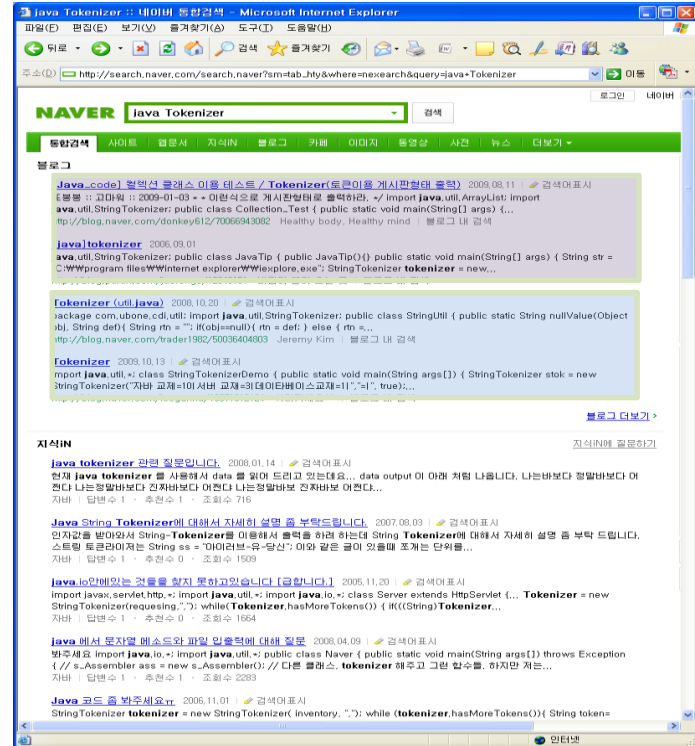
java Tokenizer :: 네이버 통합검색 - Microsoft Internet Explorer

파일(F) 편집(E) 보기(V) 즐겨찾기(A) 도구(T) 도움말(H)

뒤로 검색 즐겨찾기

주소(D) http://search.naver.com/search.naver?sm=tab_hty&where=nexearch&query=java+Tokenizer 이동

로그인 네이버

NAVER java Tokenizer 검색

통합검색 사이트 웹문서 지식iN 블로그 카페 이미지 동영상 사전 뉴스 더보기

블로그

Java_code] 혈역선 클래스 이용 테스트 / Tokenizer(토큰이용 게시판형태 출력) 2009.08.11 | 검색어표시
트봉봉 : 고마워 : 2009-01-03 * * 이런식으로 게시판형태로 출력하라. */ import java.util.ArrayList; import java.util.StringTokenizer; public class Collection_Test { public static void main(String[] args) {...
http://blog.naver.com/donkey612/70066943082 Healthy body, Healthy mind | 블로그 내 검색

java]tokenizer 2006.09.01
java.util.StringTokenizer; public class JavaTip { public JavaTip(){} public static void main(String[] args) { String str = "C:\\program files\\internet explorer\\iexplore.exe"; StringTokenizer tokenizer = new,..

Tokenizer (util.java) 2008.10.20 | 검색어표시
package com.ubone.cdi.util; import java.util.StringTokenizer; public class StringUtil { public static String nullValue(Object obj, String def){ String rtn = ""; if(obj==null){ rtn = def; } else { rtn =...
http://blog.naver.com/trader1982/50036404803 Jeremy Kim | 블로그 내 검색

Tokenizer 2008.10.13 | 검색어표시
import java.util.*; class StringTokenizerDemo { public static void main(String args[]) { StringTokenizer stok = new StringTokenizer("자바 교재=1이 서버 교재=3|데이터베이스교재=1|","=|", true);...

블로그 더보기 ›

지식iN 지식iN에 질문하기

java tokenizer 관련 질문입니다. 2008.01.14 | 검색어표시
현재 java tokenizer 를 사용해서 data 를 읽어 드리고 있는데요... data output 이 아래 처럼 나옵니다. 나는바보다 정말바보다 어쩐다 나는정말바보다 전자바보다 어쩐다 나는정말바보 전자바보 어쩐다...
자바 | 답변수 1 | 추천수 1 | 조회수 716

Java String Tokenizer에 대해서 자세히 설명 좀 부탁드립니다. 2007.08.03 | 검색어표시
인자값을 받아와서 String~Tokenizer를 이용해서 출력을 하려 하는데 String Tokenizer에 대해서 자세히 설명 좀 부탁 드립니다. 스트링 토큰라이저는 String ss = "아이러브-유-당신"; 이와 같은 글이 있을때 쪼개는 단위를...
자바 | 답변수 1 | 추천수 0 | 조회수 1509

java.io안에있는 것들을 찾지 못하고있습니다 [급합니다.] 2005.11.20 | 검색어표시
import javax.servlet.http.*; import java.util.*; import java.io.*; public class Server extends HttpServlet {... Tokenizer = new StringTokenizer(requesing,","); while(Tokenizer.hasMoreTokens()) { if(((String)Tokenizer...
자바 | 답변수 1 | 추천수 0 | 조회수 1664

java 에서 문자열 메소드와 파일 입출력에 대해 질문 2008.04.09 | 검색어표시
봐주세요 import java.io.*; import java.util.*; public class Naver { public static void main(String arg[]) throws Exception { // s_Assembler ass = new s_Assembler(); // 다른 클래스. tokenizer 해주고 그런 함수들. 하지만 저는...
자바 | 답변수 1 | 추천수 1 | 조회수 2283

Java 코드 좀 봐주세요ㅠ 2006.11.01 | 검색어표시
StringTokenizer tokenizer = new StringTokenizer( inventory, ","); while (tokenizer.hasMoreTokens()){ String token=

인터넷